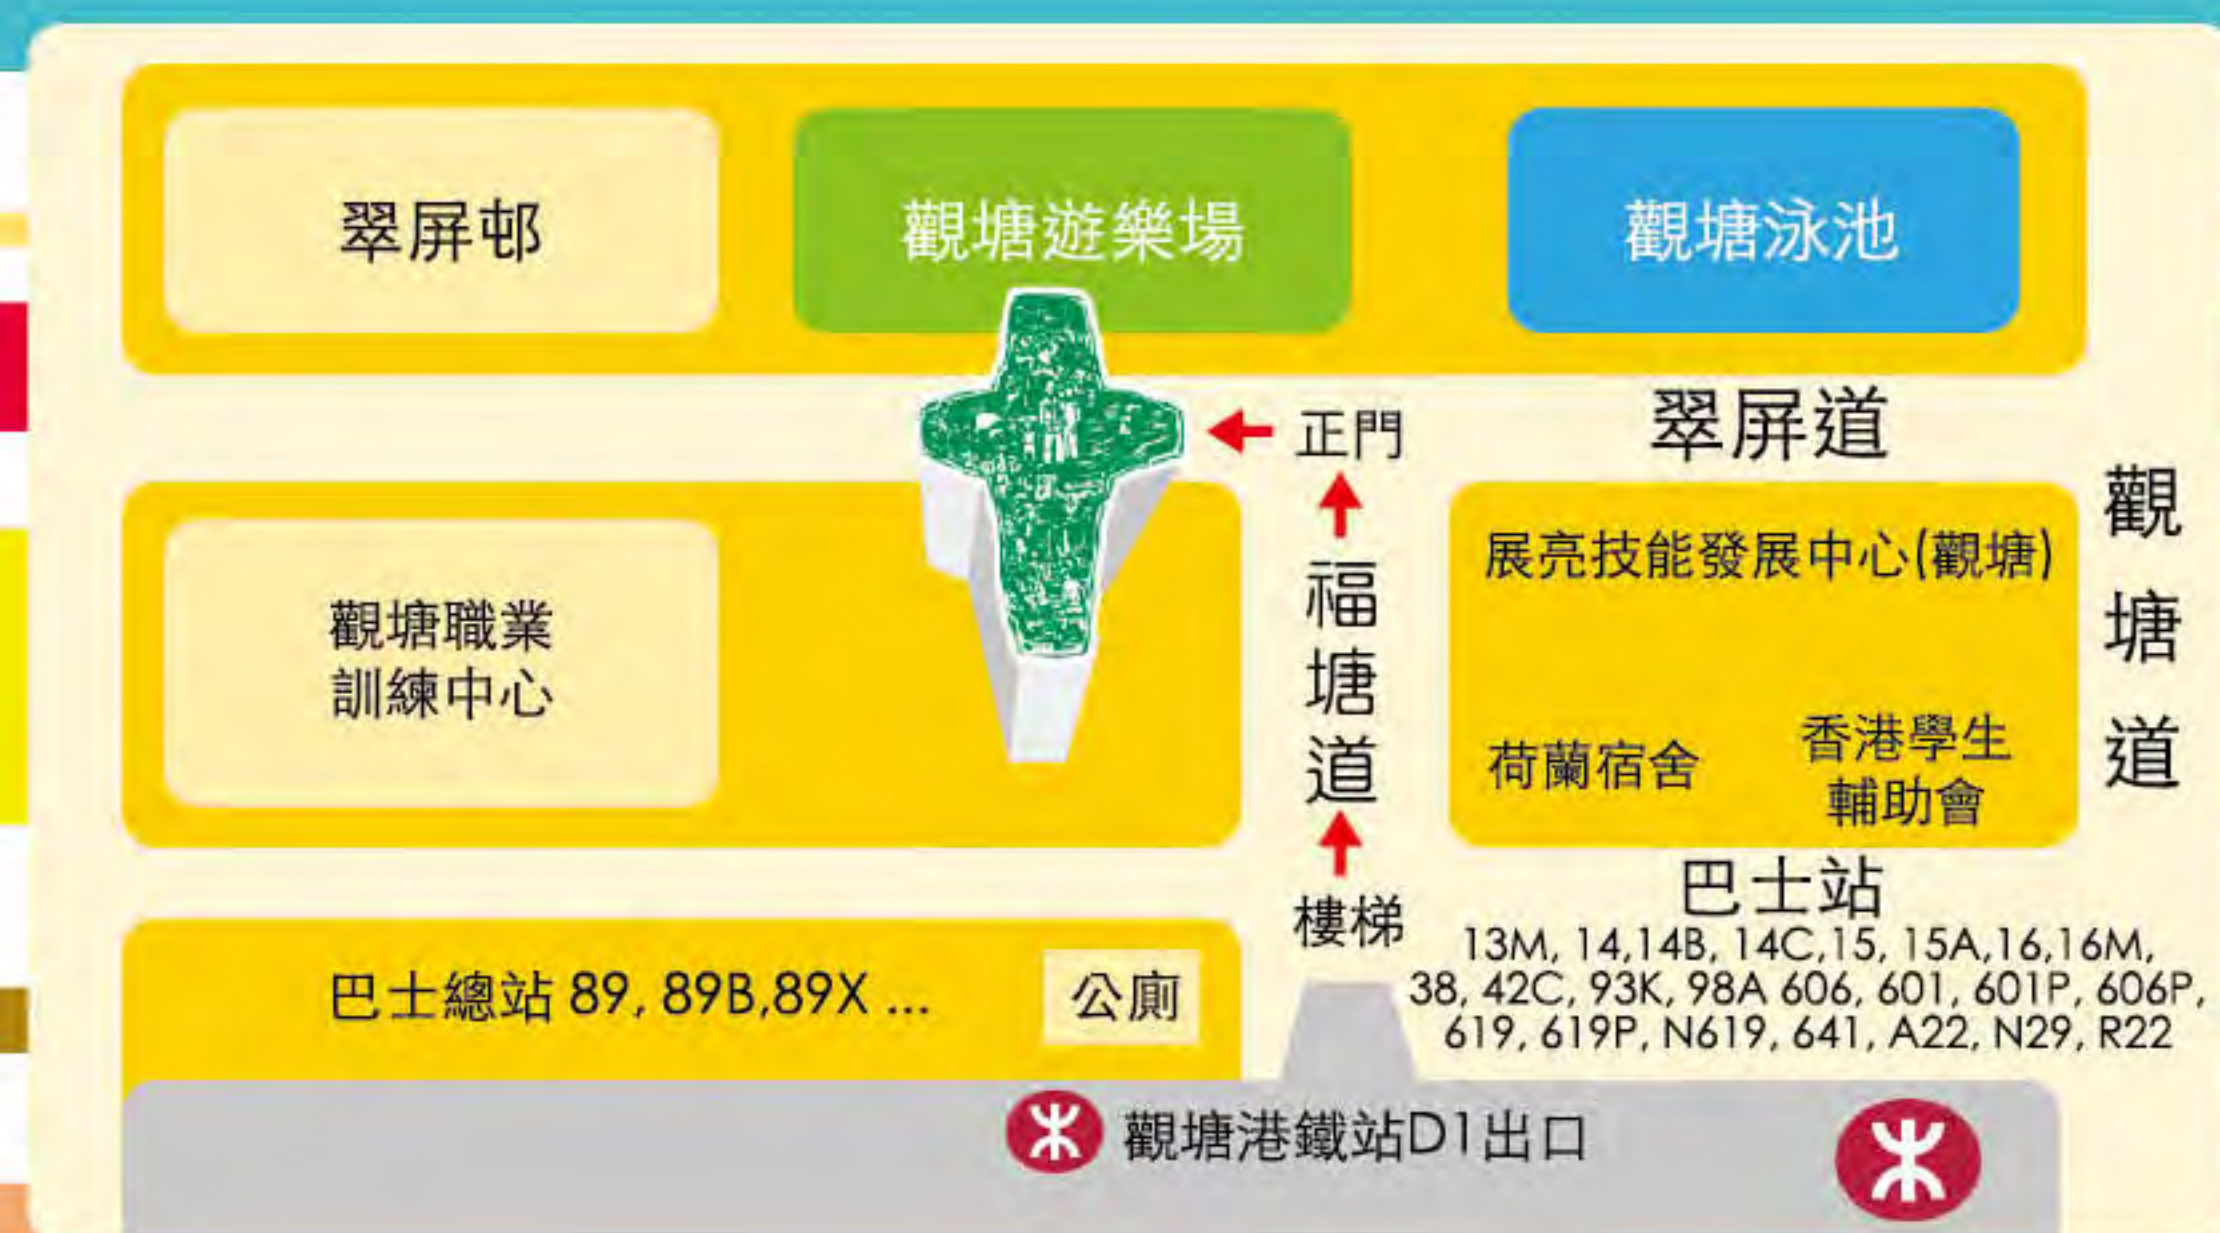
翠屏邨

觀塘遊樂場

觀塘泳池

正門

翠屏道

觀塘職業訓練中心

福塘道

展亮技能發展中心(觀塘)

觀塘道

荷蘭宿舍

香港學生輔助會

樓梯

巴士站

13M, 14,14B, 14C,15, 15A,16,16M, 38, 42C, 93K, 98A 606, 601, 601P, 606P, 619, 619P, N619, 641, A22, N29, R22

巴士總站 89, 89B,89X ...

公廁

觀塘港鐵站D1出口